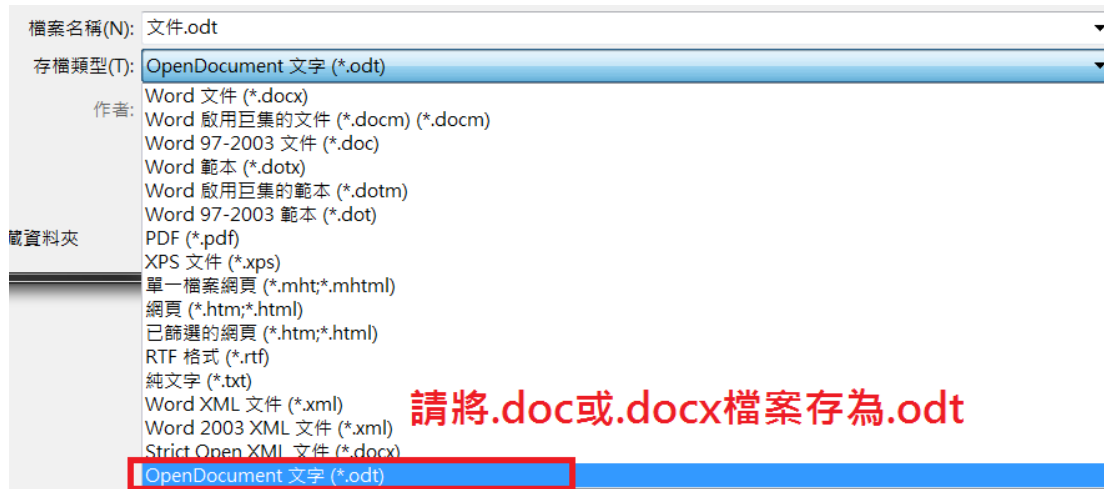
檔案名稱(N): 文件.odt
存檔類型(T): OpenDocument 文字 (*.odt)
作者:
藏資料夾
Word 文件 (*.docx)
Word 啟用巨集的文件 (*.docm) (*.docm)
Word 97-2003 文件 (*.doc)
Word 範本 (*.dotx)
Word 啟用巨集的範本 (*.dotm)
Word 97-2003 範本 (*.dot)
PDF (*.pdf)
XPS 文件 (*.xps)
單一檔案網頁 (*.mht;*.mhtml)
網頁 (*.htm;*.html)
已篩選的網頁 (*.htm;*.html)
RTF 格式 (*.rtf)
純文字 (*.txt)
Word XML 文件 (*.xml)
Word 2003 XML 文件 (*.xml)
Strict Open XML 文件 (*.docx)
OpenDocument 文字 (*.odt)

請將.doc或.docx檔案存為.odt